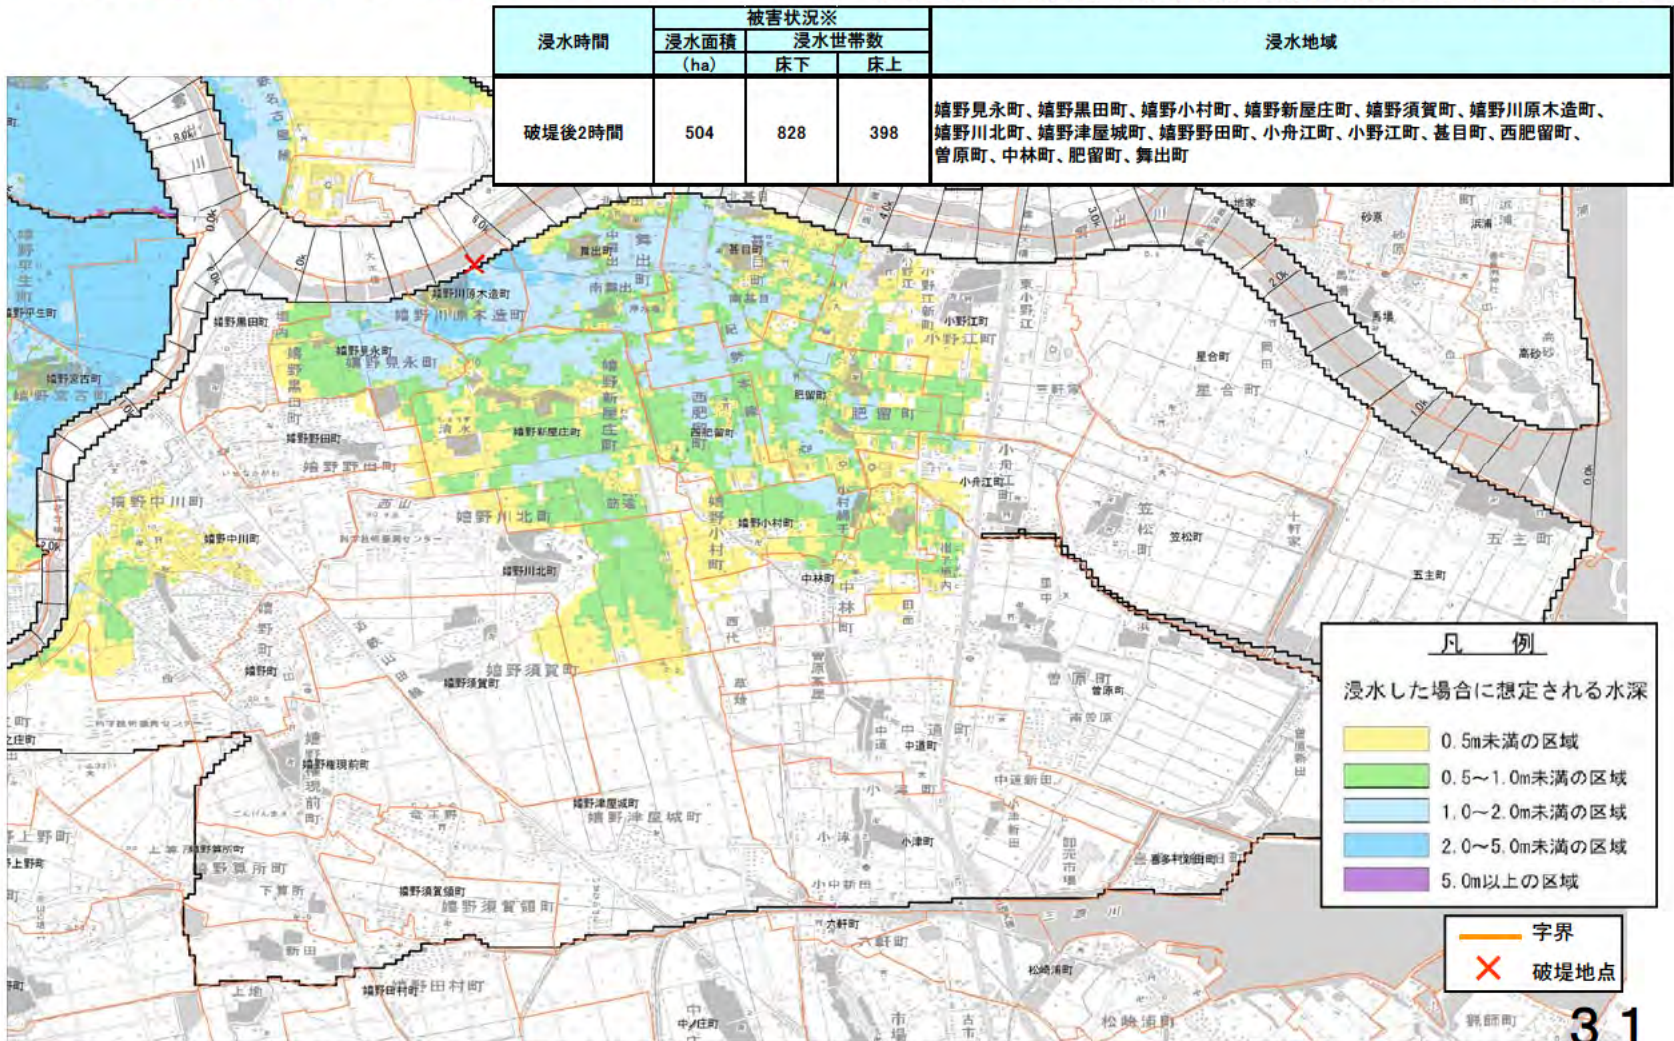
| 浸水時間 | 被害状況※ 浸水面積 (ha) | 浸水世帯数 床下 | 浸水世帯数 床上 | 浸水地域 |
|---|---|---|---|---|
| 破堤後2時間 | 504 | 828 | 398 | 嬉野見永町、嬉野黒田町、嬉野小村町、嬉野新屋庄町、嬉野須賀町、嬉野川原木造町、嬉野川北町、嬉野津屋城町、嬉野野田町、小舟江町、小野江町、甚目町、西肥留町、曽原町、中林町、肥留町、舞出町 |

嬉野川原木造町
嬉野黒田町
嬉野見永町
嬉野新屋庄町
嬉野野田町
嬉野中川町
嬉野川北町
嬉野小村町
肥留町
西肥留町
小野江町
小舟江町
中林町
嬉野須賀町
嬉野町
嬉野権現前町
嬉野津屋城町
嬉野須賀領町
曽原町
中道町
小津町
星合町
笠松町
五主町
六軒町
松崎浦町
甚目町
舞出町
嬉野田村町
中ノ庄町

凡例
浸水した場合に想定される水深
0.5m未満の区域
0.5~1.0m未満の区域
1.0~2.0m未満の区域
2.0~5.0m未満の区域
5.0m以上の区域

字界
破堤地点

31